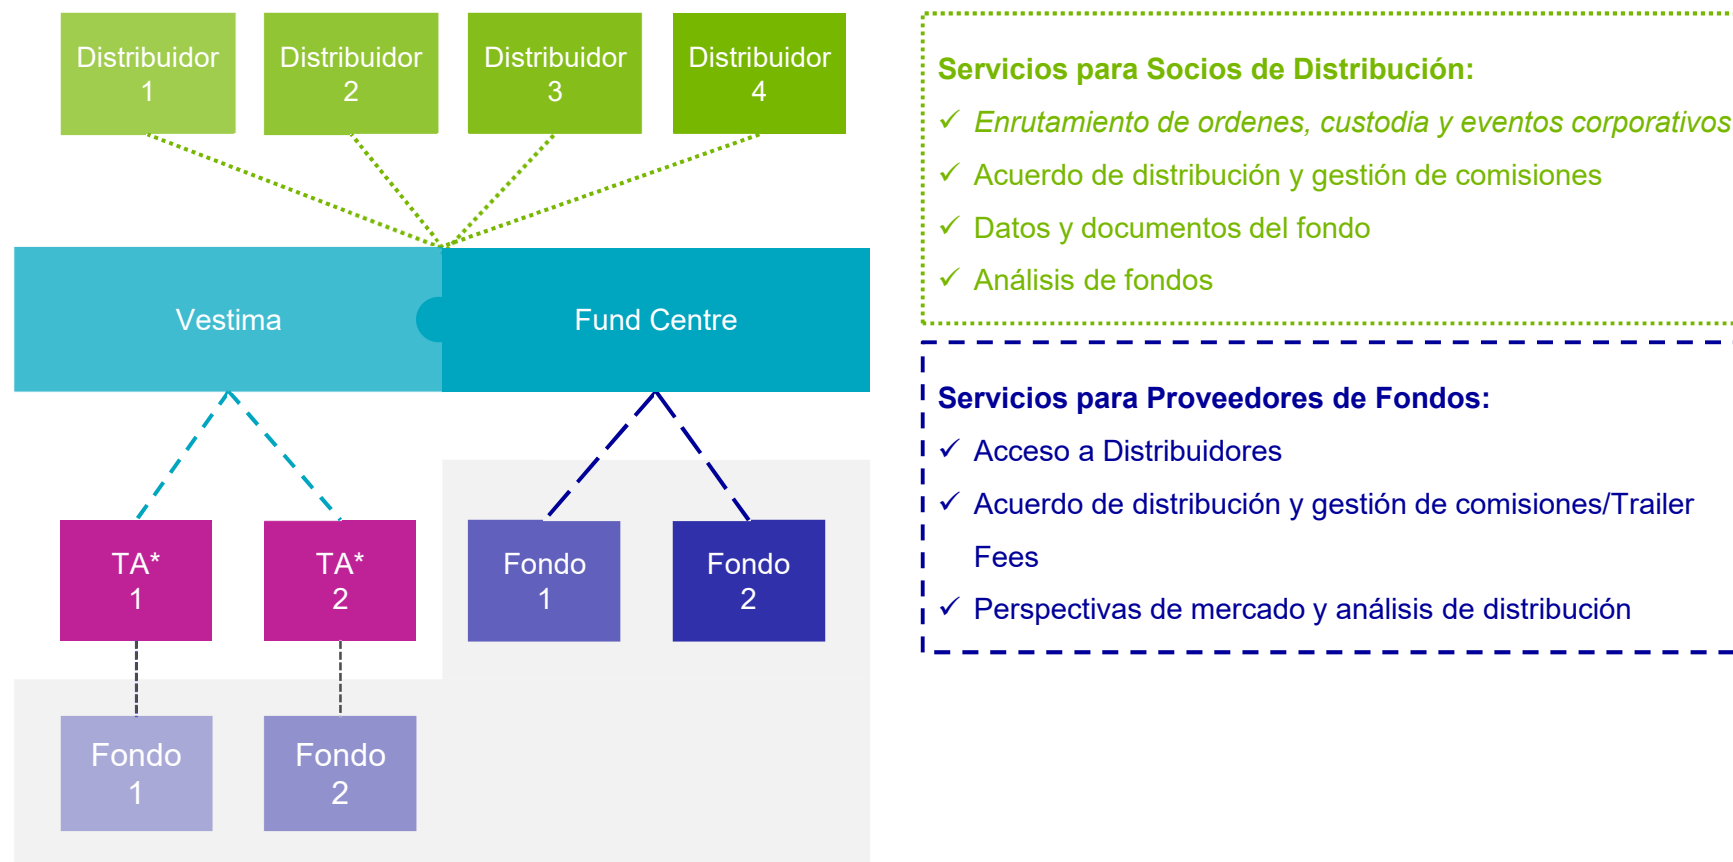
Distribuidor 1

Distribuidor 2

Distribuidor 3

Distribuidor 4

Vestima

Fund Centre

TA* 1

TA* 2

Fondo 1

Fondo 2

Fondo 1

Fondo 2

Servicios para Socios de Distribución:
✓ Enrutamiento de ordenes, custodia y eventos corporativos
✓ Acuerdo de distribución y gestión de comisiones
✓ Datos y documentos del fondo
✓ Análisis de fondos

Servicios para Proveedores de Fondos:
✓ Acceso a Distribuidores
✓ Acuerdo de distribución y gestión de comisiones/Trailer Fees
✓ Perspectivas de mercado y análisis de distribución